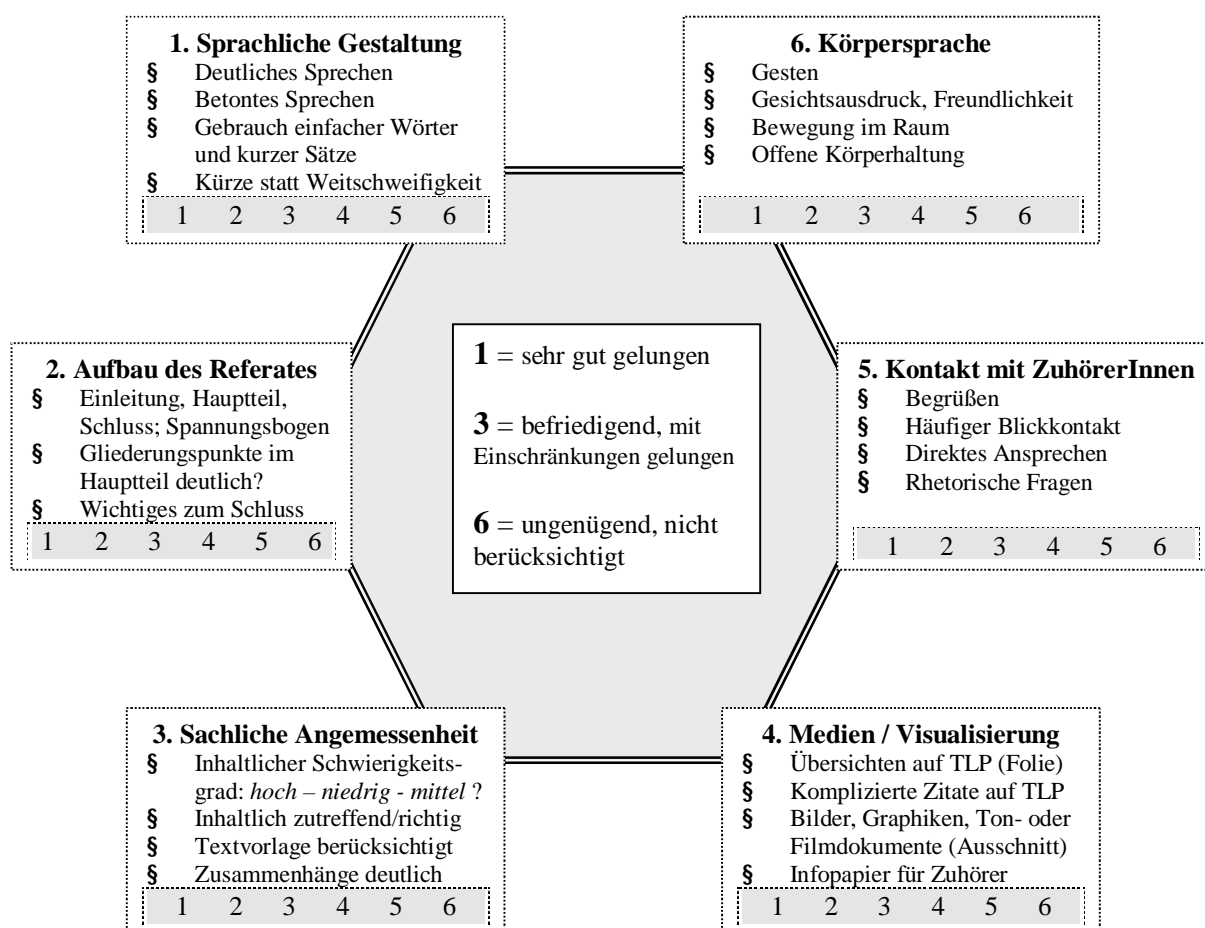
**1. Sprachliche Gestaltung**
§ Deutliches Sprechen
§ Betontes Sprechen
§ Gebrauch einfacher Wörter und kurzer Sätze
§ Kürze statt Weitschweifigkeit
1 2 3 4 5 6

**6. Körpersprache**
§ Gesten
§ Gesichtsausdruck, Freundlichkeit
§ Bewegung im Raum
§ Offene Körperhaltung
1 2 3 4 5 6

**2. Aufbau des Referates**
§ Einleitung, Hauptteil, Schluss; Spannungsbogen
§ Gliederungspunkte im Hauptteil deutlich?
§ Wichtiges zum Schluss
1 2 3 4 5 6

**1** = sehr gut gelungen

**3** = befriedigend, mit Einschränkungen gelungen

**6** = ungenügend, nicht berücksichtigt

**5. Kontakt mit ZuhörerInnen**
§ Begrüßen
§ Häufiger Blickkontakt
§ Direktes Ansprechen
§ Rhetorische Fragen
1 2 3 4 5 6

**3. Sachliche Angemessenheit**
§ Inhaltlicher Schwierigkeitsgrad: *hoch – niedrig - mittel* ?
§ Inhaltlich zutreffend/richtig
§ Textvorlage berücksichtigt
§ Zusammenhänge deutlich
1 2 3 4 5 6

**4. Medien / Visualisierung**
§ Übersichten auf TLP (Folie)
§ Komplizierte Zitate auf TLP
§ Bilder, Graphiken, Ton- oder Filmdokumente (Ausschnitt)
§ Infopapier für Zuhörer
1 2 3 4 5 6